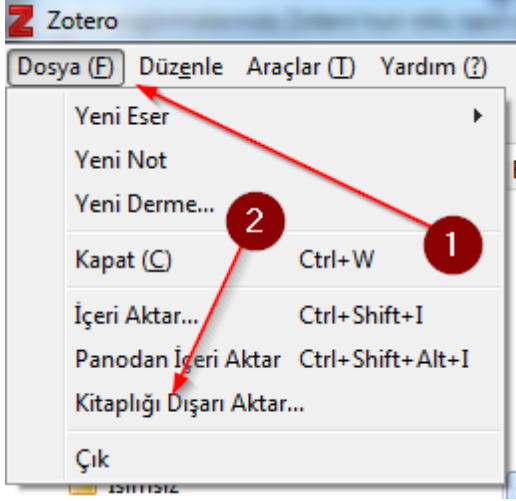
Z Zotero

Dosya (F) Düzenle Araçlar (T) Yardım (?)

Yeni Eser

Yeni Not

Yeni Derme...

Kapat (C) Ctrl+W

İçeri Aktar... Ctrl+Shift+I

Panodan İçeri Aktar Ctrl+Shift+Alt+I

Kitaplığı Dışarı Aktar...

Çık

1

2

İsimsiz